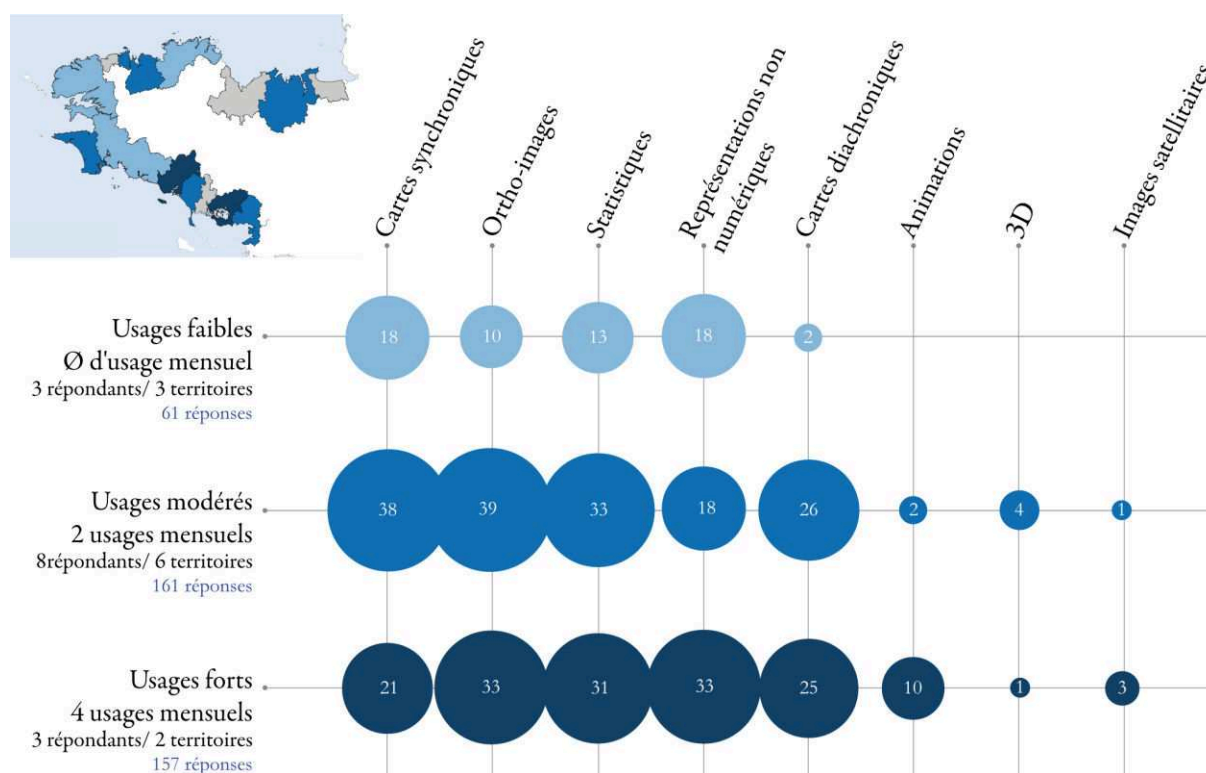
Cartes synchroniques

Ortho-images

Statistiques

Représentations non numériques

Cartes diachroniques

Animations

3D

Images satellitaires

Usages faibles
Ø d'usage mensuel
3 répondants/ 3 territoires
61 réponses

18 10 13 18 2

Usages modérés
2 usages mensuels
8répondants/ 6 territoires
161 réponses

38 39 33 18 26 2 4 1

Usages forts
4 usages mensuels
3 répondants/ 2 territoires
157 réponses

21 33 31 33 25 10 1 3